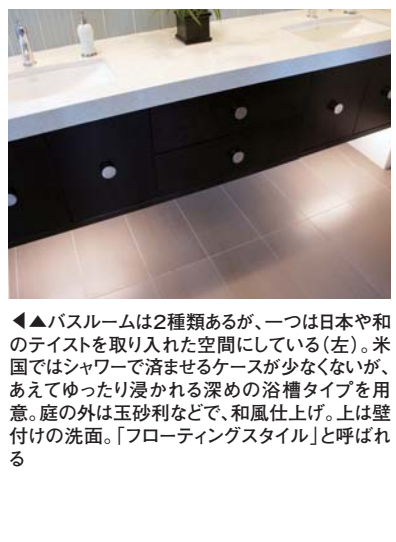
◀▲バスルームは2種類あるが、一つは日本や和のテイストを取り入れた空間にしている（左）。米国ではシャワーで済ませるケースが少なくないが、あえてゆったり浸かれる深めの浴槽タイプを用意。庭の外は玉砂利などで、和風仕上げ。上は壁付けの洗面。「フローティングスタイル」と呼ばれる